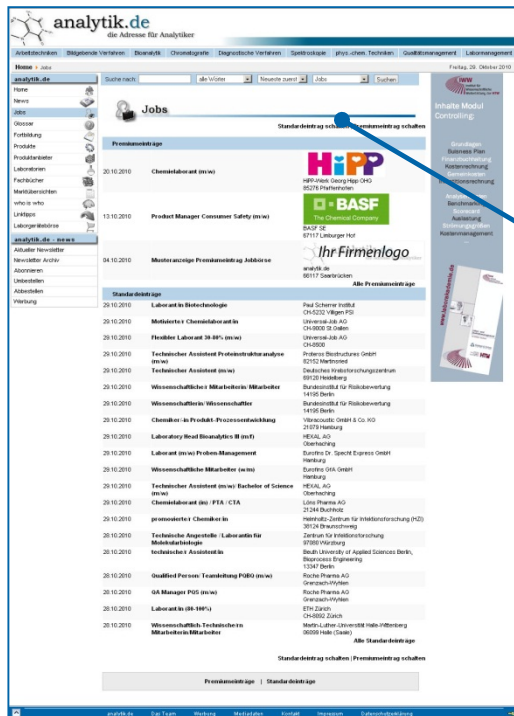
analytik.de
die Adresse für Analytiker

Arbeitstechniken | Bildgebende Verfahren | Bioanalytik | Chromatografie | Diagnostische Verfahren | Spektroskopie | phys.-chem. Techniken | Qualitätsmanagement | Labormanagement

Home > Jobs

Freitag, 29. Oktober 2010

analytik.de
Home
News
Jobs
Glossar
Fortbildung
Produkte
Produktanbieter
Laboratorien
Fachbücher
Marktübersichten
who is who
Linktipps
Laborgerätebörse

analytik.de - news
Aktueller Newsletter
Newsletter Archiv
Abonnieren
Umbestellen
Abbestellen
Werbung

Suche nach: | alle Wörter | Neueste zuerst | Jobs | Suchen

Jobs

Standardeintrag schalten | Premiumeintrag schalten

Premiumeinträge

| | | |
|---|---|---|
| 20.10.2010 | Chemielaborant (m/w) | HiPP HiPP-Werk Georg Hipp OHG 85276 Pfaffenhofen |
| 13.10.2010 | Product Manager Consumer Safety (m/w) | BASF The Chemical Company BASF SE 67117 Limburger Hof |
| 04.10.2010 | Musteranzeige Premiumeintrag Jobbörse | Ihr Firmenlogo analytik.de 66117 Saarbrücken |

Alle Premiumeinträge

Standardeinträge

| | | |
|---|---|---|
| 29.10.2010 | Laborant/in Biotechnologie | Paul Scherrer Institut CH-5232 Villigen PSI |
| 29.10.2010 | Motivierter Chemielaborant/in | Universal-Job AG CH-9000 St.Gallen |
| 29.10.2010 | Flexibler Laborant 30-80% (m/w) | Universal-Job AG CH-8500 |
| 29.10.2010 | Technischer Assistent Proteinstrukturanalyse (m/w) | Proteros Biostructures GmbH 82152 Martinsried |
| 29.10.2010 | Technischer Assistent (m/w) | Deutsches Krebsforschungszentrum 69120 Heidelberg |
| 29.10.2010 | Wissenschaftliche/r Mitarbeiterin/Mitarbeiter | Bundesinstitut für Risikobewertung 14195 Berlin |
| 29.10.2010 | Wissenschaftlerin/Wissenschaftler | Bundesinstitut für Risikobewertung 14195 Berlin |
| 29.10.2010 | Chemiker-/in Produkt-/Prozessentwicklung | Vibracoustic GmbH & Co. KG 21079 Hamburg |
| 29.10.2010 | Laboratory Head Bioanalytics III (m/f) | HEXAL AG Oberhaching |
| 29.10.2010 | Laborant (m/w) Proben-Management | Eurofins Dr. Specht Express GmbH Hamburg |
| 29.10.2010 | Wissenschaftliche Mitarbeiter (w/m) | Eurofins GfA GmbH Hamburg |
| 29.10.2010 | Technischer Assistent (m/w) Bachelor of Science (m/w) | HEXAL AG Oberhaching |
| 29.10.2010 | Chemielaborant (m) / PTA / CTA | Lohs Pharma AG 21244 Buchholz |
| 29.10.2010 | promovierte/r Chemiker/in | Helmholtz-Zentrum für Infektionsforschung (HZI) 38124 Braunschweig |
| 28.10.2010 | Technische Angestellte / Laborantin für Molekularbiologie | Zentrum für Infektionsforschung 97080 Würzburg |
| 28.10.2010 | technische/r Assistent/in | Beuth University of Applied Sciences Berlin, Bioprocess Engineering 13347 Berlin |
| 28.10.2010 | Qualified Person/ Teamleitung PQBQ (m/w) | Roche Pharma AG Grenzach-Wyhlen |
| 28.10.2010 | QA Manager PQS (m/w) | Roche Pharma AG Grenzach-Wyhlen |
| 28.10.2010 | Laborant/in (80-100%) | ETH Zürich CH-8092 Zürich |
| 28.10.2010 | Wissenschaftlich-Technische/n Mitarbeiter/in Mitarbeiter | Martin-Luther-Universität Halle-Wittenberg 06099 Halle (Saale) |

Alle Standardeinträge

Standardeintrag schalten | Premiumeintrag schalten

Premiumeinträge | Standardeinträge

Inhalte Modul Controlling:
Grundlagen
Business Plan
Finanzbuchhaltung
Kostenrechnung
Gemeinkosten
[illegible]rechnung
Analyse
Benchmark
Scorecard
Auslastung
Einsatzmöglichkeiten
Kostenmanagement

www.laborfachwirt.de

analytik.de | Das Team | Werbung | Mediadaten | Kontakt | Impressum | Datenschutzerklärung